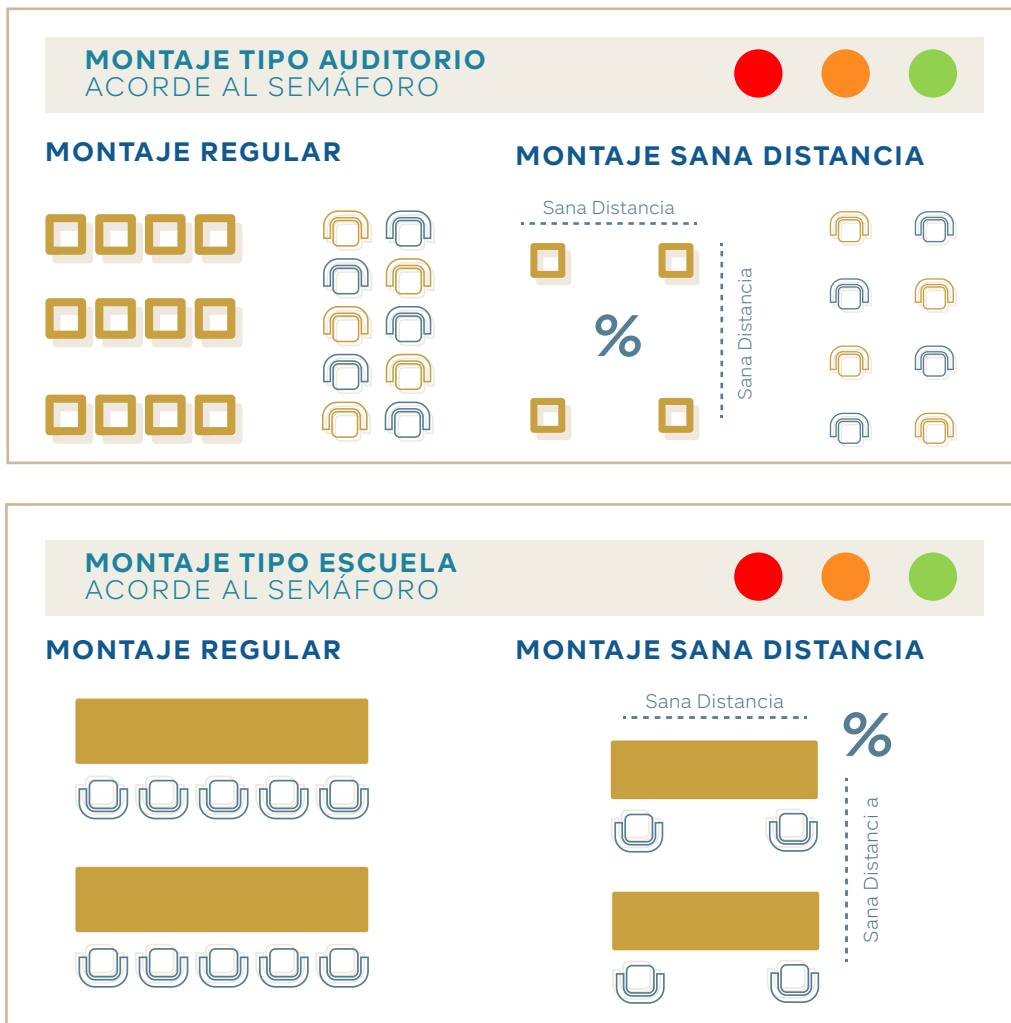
MONTAJE TIPO AUDITORIO
ACORDE AL SEMÁFORO

MONTAJE REGULAR

MONTAJE SANA DISTANCIA

Sana Distancia

%

Sana Distancia

MONTAJE TIPO ESCUELA
ACORDE AL SEMÁFORO

MONTAJE REGULAR

MONTAJE SANA DISTANCIA

Sana Distancia

%

Sana Distanci a